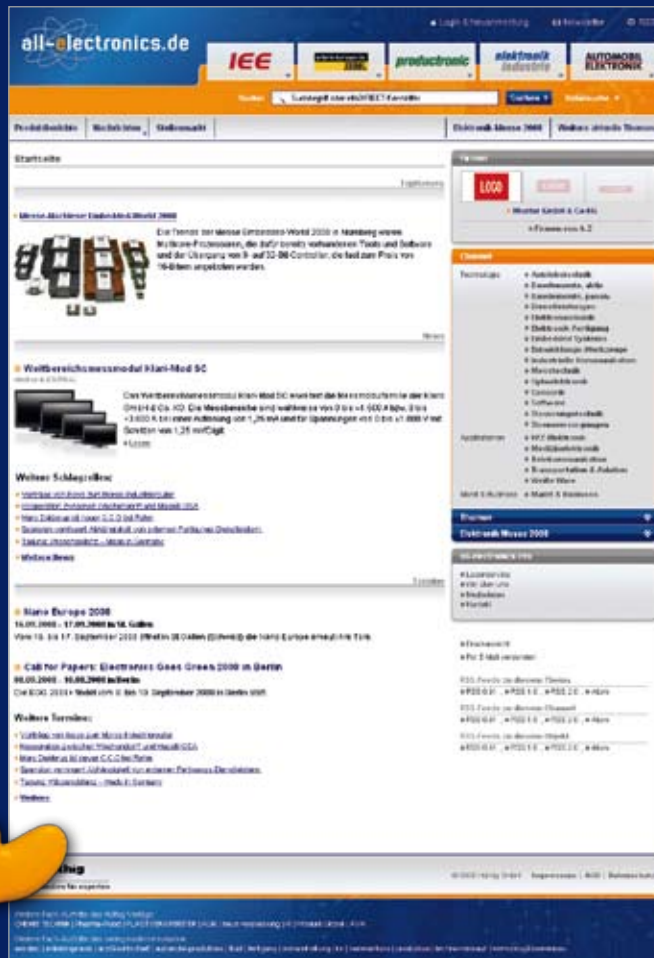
all-electronics.de

IEE

productronic

elektronik industrie

AUTOMOBIL ELEKTRONIK

Suchen

Produktberichte | Nachrichten | Stellenmarkt | Elektronik-Messen 2008 | Weitere aktuelle Themen

Startseite

Messe-Nachlese Embedded World 2008

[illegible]

Weitbereichsmessmodul Hiani-Mod 5C

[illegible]

Weitere Schlagzeilen:

Weitere News

Nano Europe 2008

16.09.2008 - 17.09.2008 in St. Gallen

Call for Papers: Electronics Goes Green 2008 in Berlin

08.09.2008 - 10.09.2008 in Berlin

Weitere Termine:

Weitere

Partner

LOGO

Channel

Technologie

Applikationen

Themen

Elektronik-Messen 2008

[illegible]